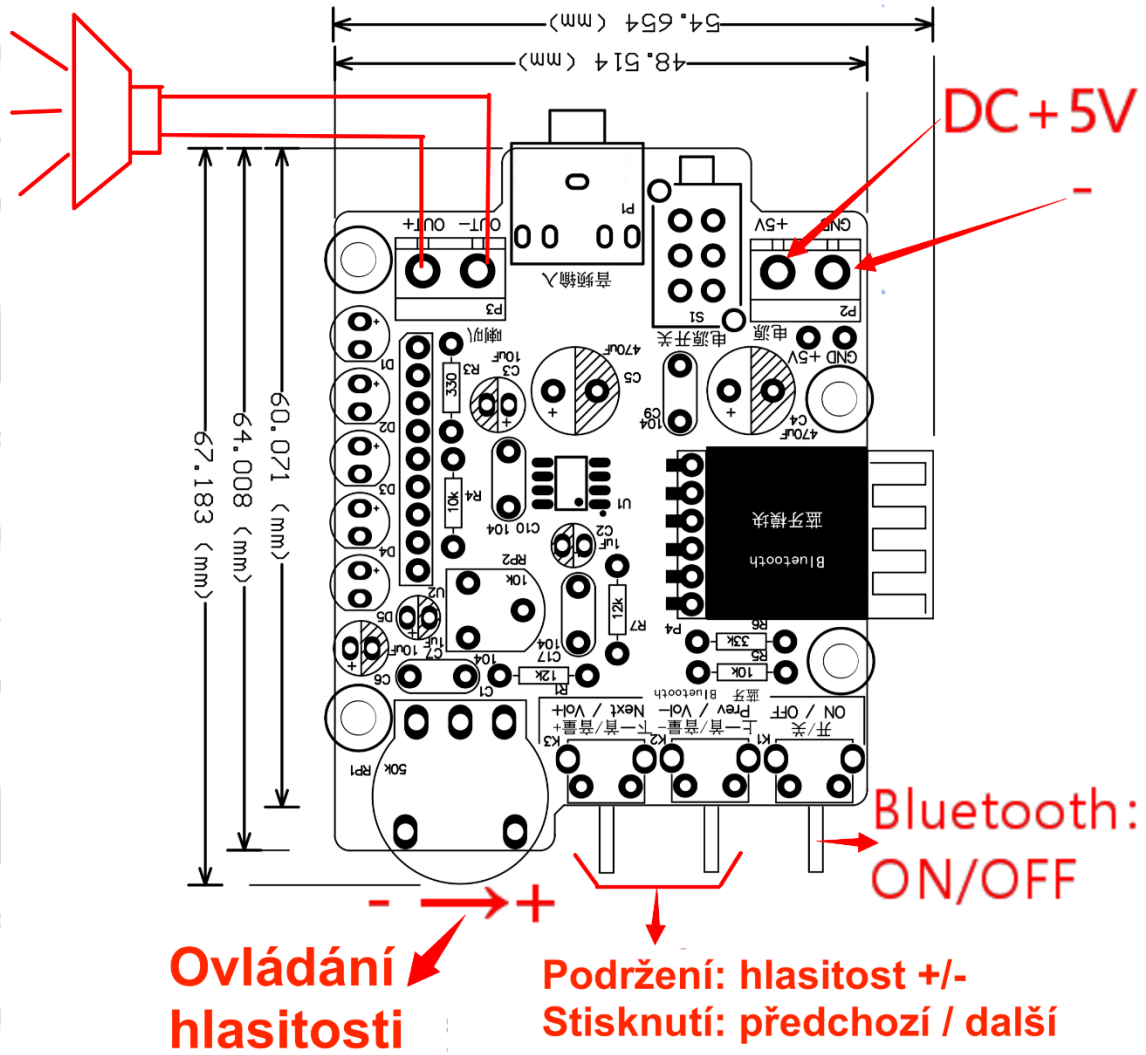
54.654 (mm)
48.514 (mm)
DC+5V
-
OUT+ OUT-
P1
P3
音频输入
S1
电源开关
+5V GND
P2
电源
GND +5V
喇叭
D1
D2
D3
D4
D5
R3
330
C3
10uF
C5
470uF
C9
104
C4
470uF
R4
10k
C10 104
U1
C2
1uF
蓝牙模块
Bluetooth
RP2
10K
R7
12k
P4
R6
33k
R5
10k
U2
C7 10uF
C17
104
R1
12k
C1
104
C6
1uF
蓝牙 Bluetooth
60.071 (mm)
64.008 (mm)
67.183 (mm)
RP1 50K
K3
上一首/音量-
Prev / Vol-
K2
下一首/音量+
Next / Vol+
K1
开/关
ON / OFF
Bluetooth:
ON/OFF
- +
Ovládání
hlasitosti
Podržení: hlasitost +/-
Stisknutí: předchozí / další